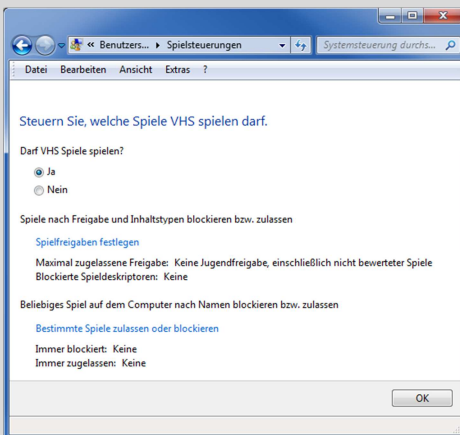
« Benutzers... ▸ Spielsteuerungen

Systemsteuerung durchs...

Datei Bearbeiten Ansicht Extras ?

Steuern Sie, welche Spiele VHS spielen darf.

Darf VHS Spiele spielen?

Ja

Nein

Spiele nach Freigabe und Inhaltstypen blockieren bzw. zulassen

Spielfreigaben festlegen

Maximal zugelassene Freigabe: Keine Jugendfreigabe, einschließlich nicht bewerteter Spiele
Blockierte Spieldeskriptoren: Keine

Beliebiges Spiel auf dem Computer nach Namen blockieren bzw. zulassen

Bestimmte Spiele zulassen oder blockieren

Immer blockiert: Keine
Immer zugelassen: Keine

OK